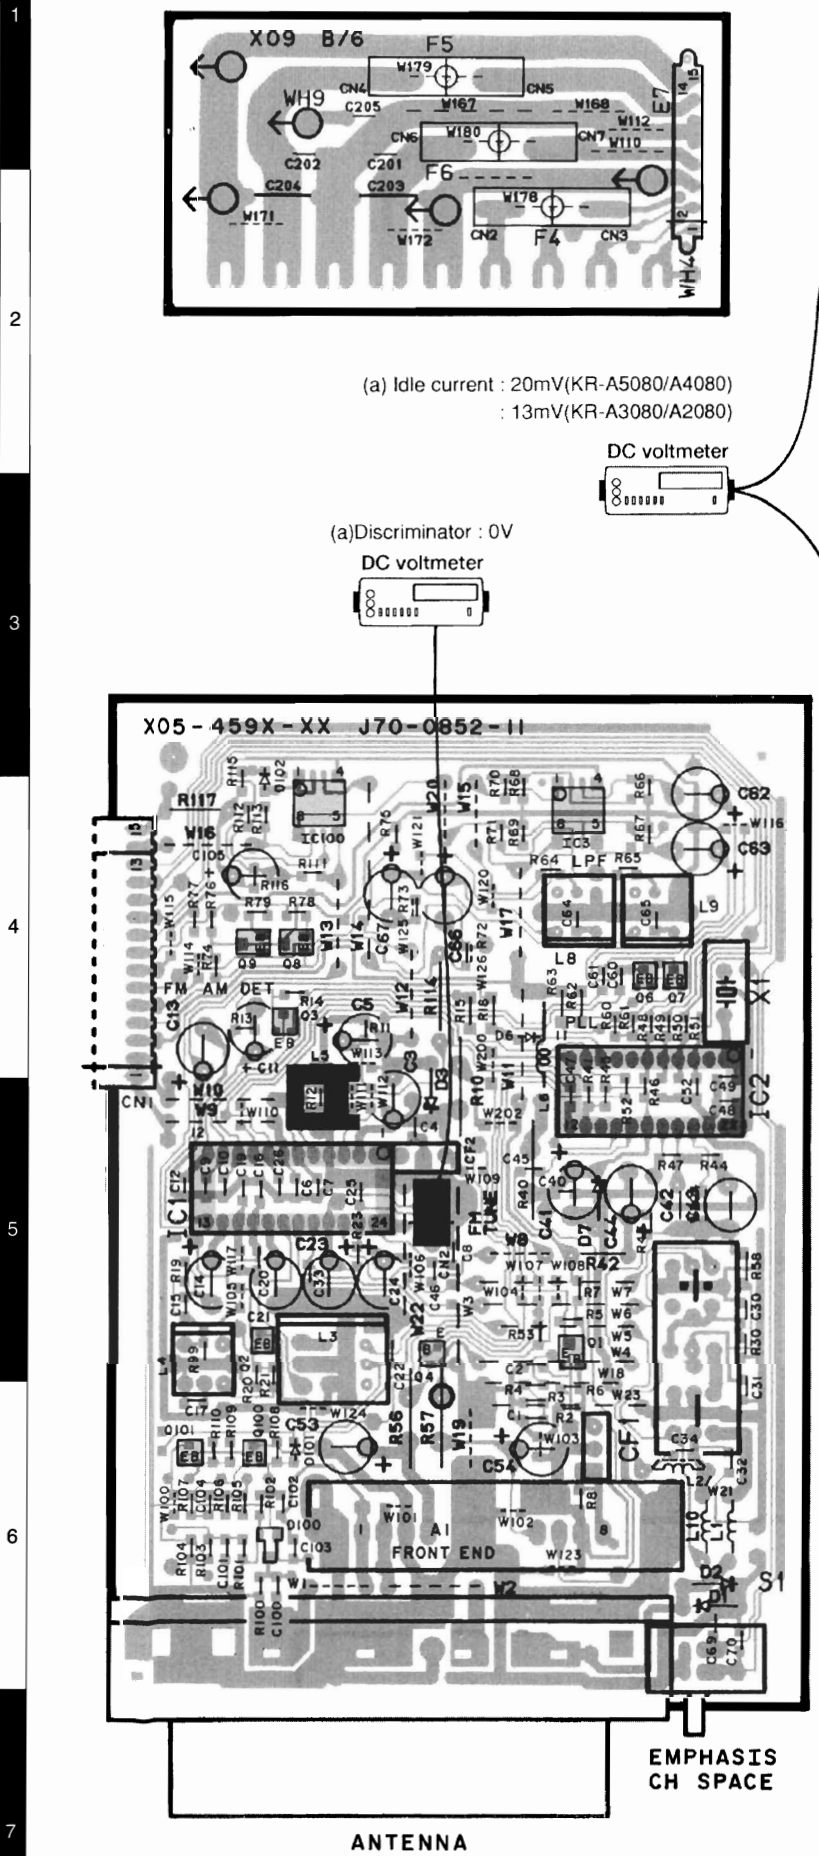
1

X09 B/6

F5

W179

CN4

CN5

WH9

C205

W167

W168

W112

W180

CN6

CN7

W110

C202

C201

F6

C204

C203

W178

W171

W172

CN2

F4

CN3

E7

WH4

2

(a) Idle current : 20mV(KR-A5080/A4080)
: 13mV(KR-A3080/A2080)

DC voltmeter

(a)Discriminator : 0V

DC voltmeter

3

X05-459X-XX J70-0852-11

R115

Q102

R117

R112

R113

IC100

R75

W121

W20

W15

R70

R68

IC3

R66

C62

W116

W16

C105

R111

R71

R69

R67

C63

R116

R73

W120

R64

LPF

R65

R77

R76

R79

R78

W115

W114

R74

Q9

Q8

W13

W14

C67

W125

C66

R72

W17

C64

C65

L9

4

L8

FM AM DET

W126

R63

R62

C61

C60

Q6

Q7

X1

R14

Q3

C5

W12

R114

R15

R16

PLL

R60

R61

R48

R49

R50

R51

C13

R13

E8

R11

W113

D6

C11

L5

R12

C3

D3

R10

W200

W11

C47

R43

R46

C49

IC2

CN1

W10

W9

W110

W111

W112

C4

L6

W202

R52

C52

C48

W1CF2

C45

R47

R44

C12

C9

C10

C16

C28

C6

C7

C25

W109

R40

C40

IC1

R23

FM TUNE

C41

D7

C44

C42

C43

5

C23

W106

C8

W8

R41

W117

R19

C14

C20

C33

C24

CN2

W107

W108

R42

W105

C46

W104

R7

W7

R58

C15

C21

C22

W3

R5

W6

C30

L3

W22

R53

Q1

W5

R99

Q2

E8

R30

L4

R20

R21

C22

E

W18

W4

Q4

C2

R6

W23

C17

R110

R109

R108

C53

W124

R4

R3

C31

R56

R57

W19

C1

R2

C34

Q101

Q100

D101

W103

CF1

C54

L2

C32

W100

R107

C104

R106

R105

R102

C102

W21

6

W101

A1

W102

R8

L10

L1

D100

FRONT END

W123

R104

R103

C101

R101

C103

D2

S1

W1

W2

D1

R100

C100

C69

C70

EMPHASIS
CH SPACE

7

ANTENNA